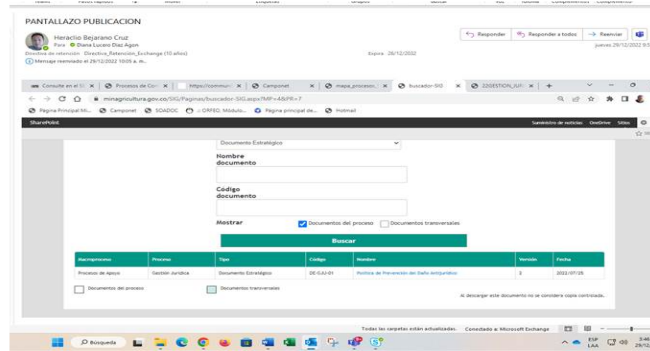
PANTALLAZO PUBLICACION

Heraclio Bejarano Cruz
Para Diana Lucero Diaz Agon
Directiva de retención Directiva_Retencion_Exchange (10 años)
Mensaje reenviado el 29/12/2022 10:05 a. m.

Expira 28/12/2032

Responder | Responder a todos | Reenviar
jueves 29/12/2022

Consulte en el SI | Procesos de Co | https://commun | Camponet | mapa_proceso | Buscador-SIG | 32GESTION_JUR | +

minagricultura.gov.co/SIG/Paginas/buscador-SIG.aspx?MP=4&PR=7

Página Principal Mi... | Camponet | SOADOC | ORFEO, Módulo... | Página principal de... | Hotmail

SharePoint

Suministro de noticias OneDrive Sitios

Documento Estratégico

Nombre documento

Código documento

Mostrar
Documentos del proceso
Documentos transversales

Buscar

| Macroproceso | Proceso | Tipo | Código | Nombre | Versión | Fecha |
|---|---|---|---|---|---|---|
| Procesos de Apoyo | Gestión Jurídica | Documento Estratégico | DE-GJU-01 | Política de Prevención del Daño Antijurídico | 3 | 2022/07/25 |

Documentos del proceso
Documentos transversales

Al descargar este documento no se considera copia controlada.

Todas las carpetas están actualizadas. Conectado a Microsoft Exchange

Búsqueda

ESP LAA
29/12